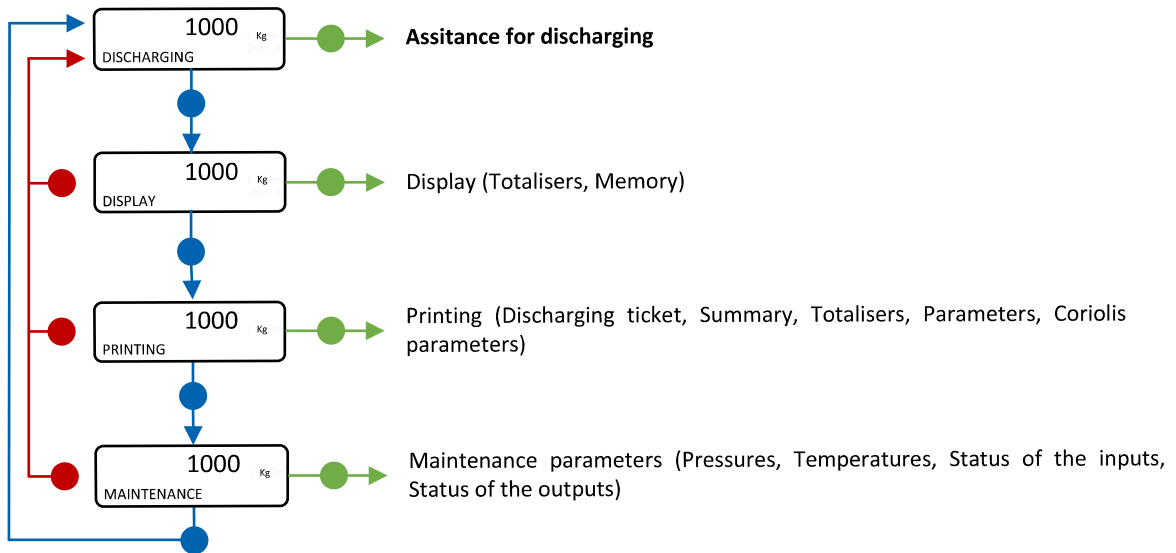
1000 Kg
DISCHARGING

Assitance for discharging

1000 Kg
DISPLAY

Display (Totalisers, Memory)

1000 Kg
PRINTING

Printing (Discharging ticket, Summary, Totalisers, Parameters, Coriolis parameters)

1000 Kg
MAINTENANCE

Maintenance parameters (Pressures, Temperatures, Status of the inputs, Status of the outputs)